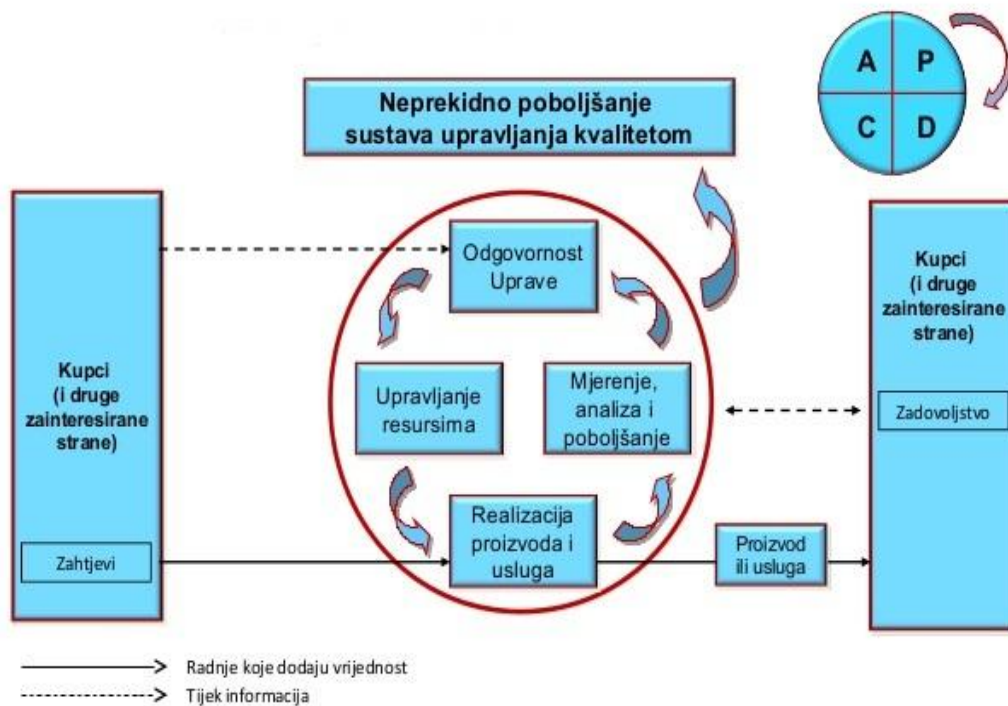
A P
C D

Neprekidno poboljšanje sustava upravljanja kvalitetom

Kupci (i druge zainteresirane strane)

Zahtjevi

Odgovornost Uprave

Upravljanje resursima

Mjerenje, analiza i poboljšanje

Realizacija proizvoda i usluga

Proizvod ili usluga

Kupci (i druge zainteresirane strane)

Zadovoljstvo

Radnje koje dodaju vrijednost

Tijek informacija